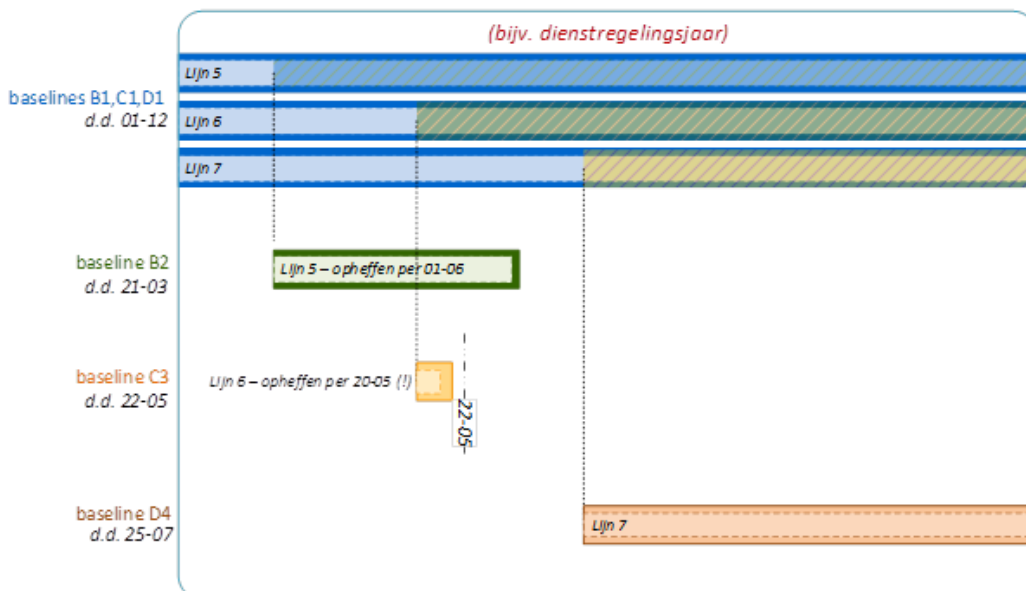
(bijv. dienstregelingsjaar)

baselines B1,C1,D1
d.d. 01-12

Lijn 5

Lijn 6

Lijn 7

baseline B2
d.d. 21-03

Lijn 5 – opheffen per 01-06

baseline C3
d.d. 22-05

Lijn 6 – opheffen per 20-05 (!)

22-05

baseline D4
d.d. 25-07

Lijn 7